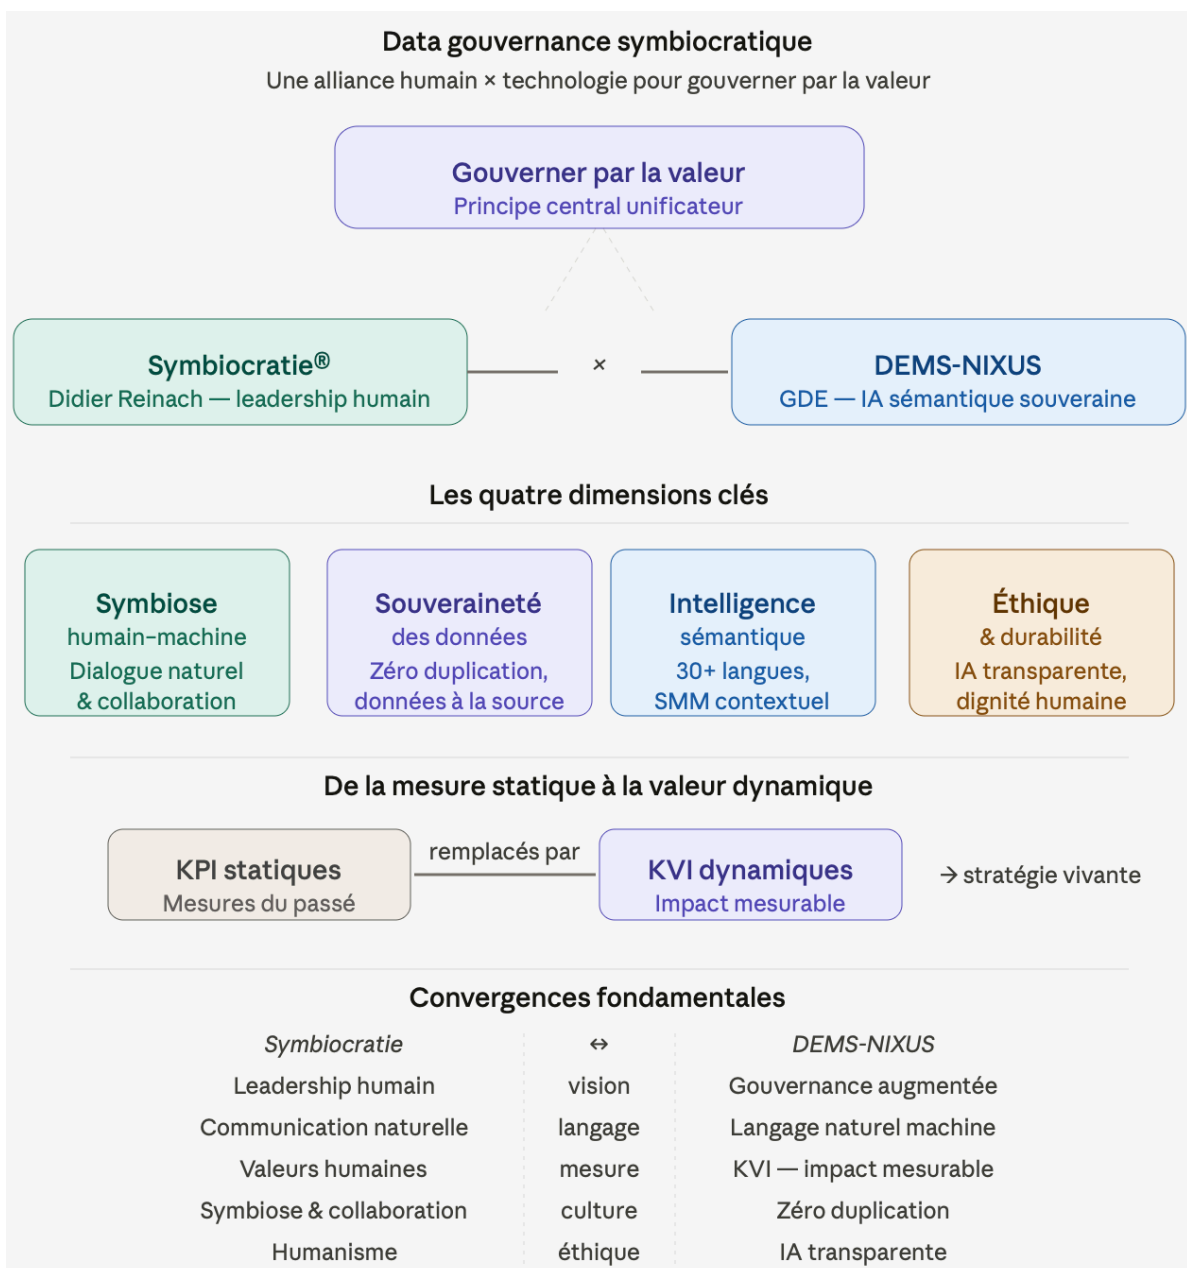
Data gouvernance symbiocratique
Une alliance humain × technologie pour gouverner par la valeur

Gouverner par la valeur
Principe central unificateur

Symbiocratie®
Didier Reinach — leadership humain

×

DEMS-NIXUS
GDE — IA sémantique souveraine

Les quatre dimensions clés

Symbiose
humain-machine
Dialogue naturel & collaboration

Souveraineté
des données
Zéro duplication, données à la source

Intelligence
sémantique
30+ langues, SMM contextuel

Éthique
& durabilité
IA transparente, dignité humaine

De la mesure statique à la valeur dynamique

KPI statiques
Mesures du passé

remplacés par

KVI dynamiques
Impact mesurable

→ stratégie vivante

Convergences fondamentales

| Symbiocratie | ↔ | DEMS-NIXUS |
|---|---|---|
| Leadership humain | vision | Gouvernance augmentée |
| Communication naturelle | langage | Langage naturel machine |
| Valeurs humaines | mesure | KVI — impact mesurable |
| Symbiose & collaboration | culture | Zéro duplication |
| Humanisme | éthique | IA transparente |